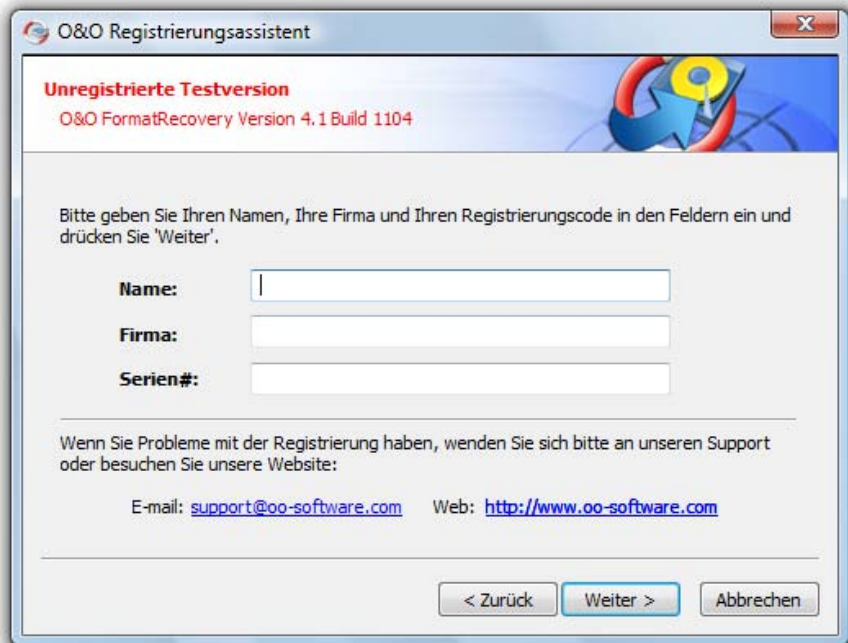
O&O Registrierungsassistent

X

Unregistrierte Testversion
O&O FormatRecovery Version 4.1 Build 1104

Bitte geben Sie Ihren Namen, Ihre Firma und Ihren Registrierungscode in den Feldern ein und drücken Sie 'Weiter'.

Name:

Firma:

Serien#:

Wenn Sie Probleme mit der Registrierung haben, wenden Sie sich bitte an unseren Support oder besuchen Sie unsere Website:

E-mail: support@oo-software.com Web: http://www.oo-software.com

< Zurück

Weiter >

Abbrechen